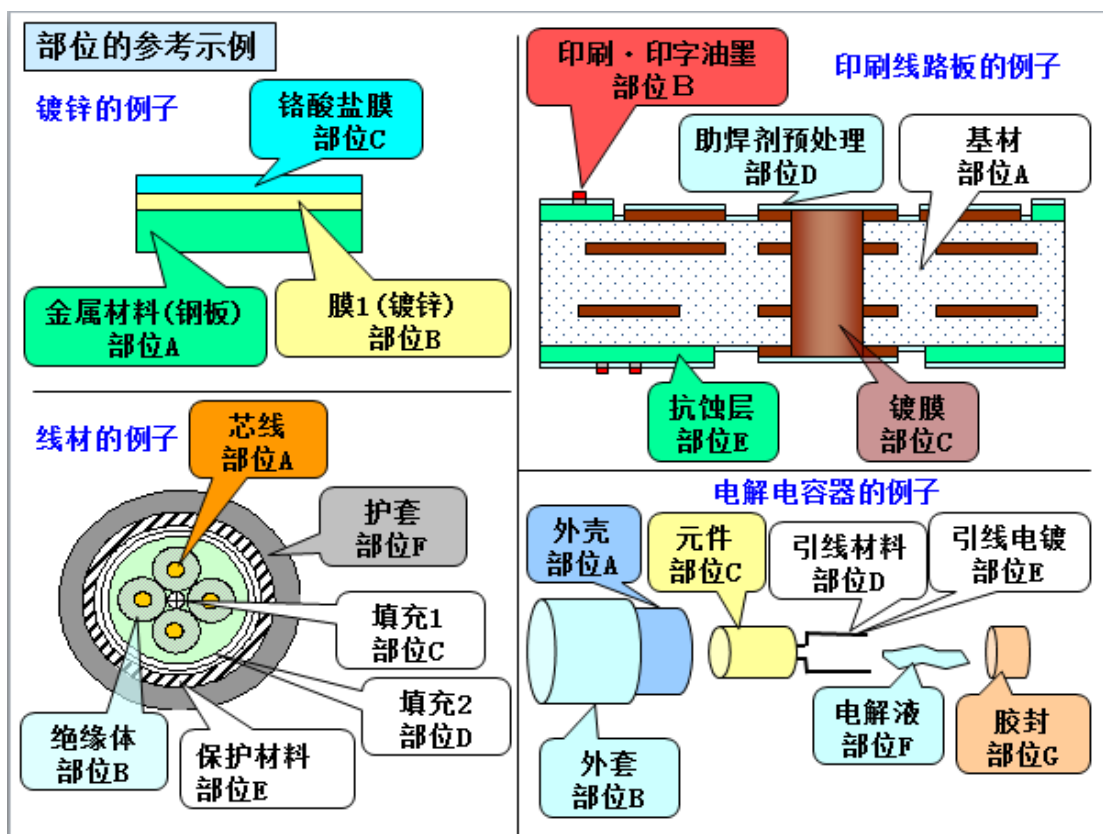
部位的参考示例

镀锌的例子

铬酸盐膜
部位C

金属材料(钢板)
部位A

膜1(镀锌)
部位B

印刷·印字油墨
部位B

印刷线路板的例子

助焊剂预处理
部位D

基材
部位A

抗蚀层
部位E

镀膜
部位C

线材的例子

芯线
部位A

护套
部位F

填充1
部位C

填充2
部位D

绝缘体
部位B

保护材料
部位E

电解电容器的例子

外壳
部位A

元件
部位C

引线材料
部位D

引线电镀
部位E

外套
部位B

电解液
部位F

胶封
部位G